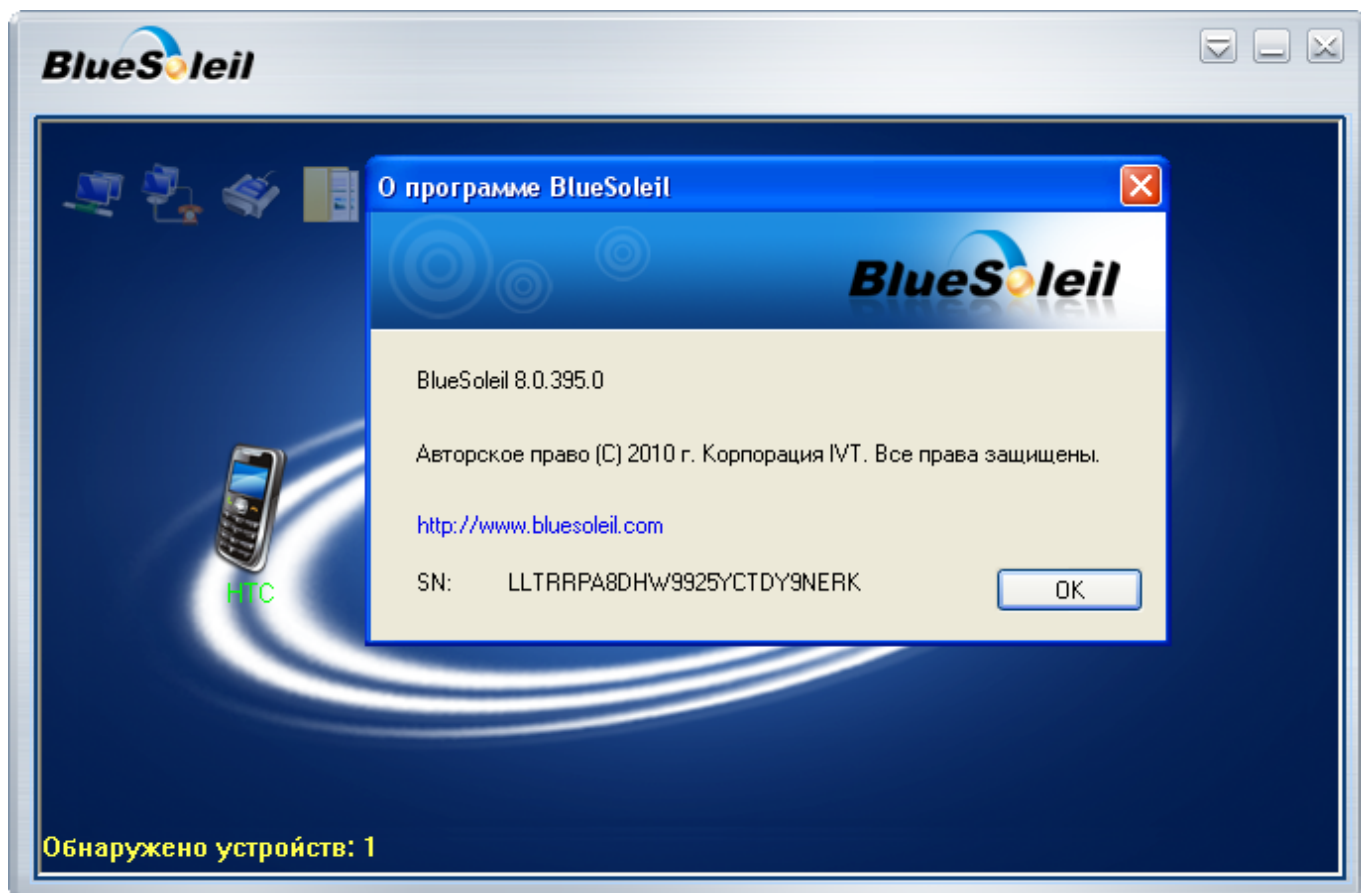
BlueSoleil

О программе BlueSoleil

BlueSoleil

BlueSoleil 8.0.395.0

Авторское право (C) 2010 г. Корпорация IVT. Все права защищены.

http://www.bluesoleil.com

SN: LLTRRPA8DHW9925YCTDY9NERK

OK

HTC

Обнаружено устройств: 1